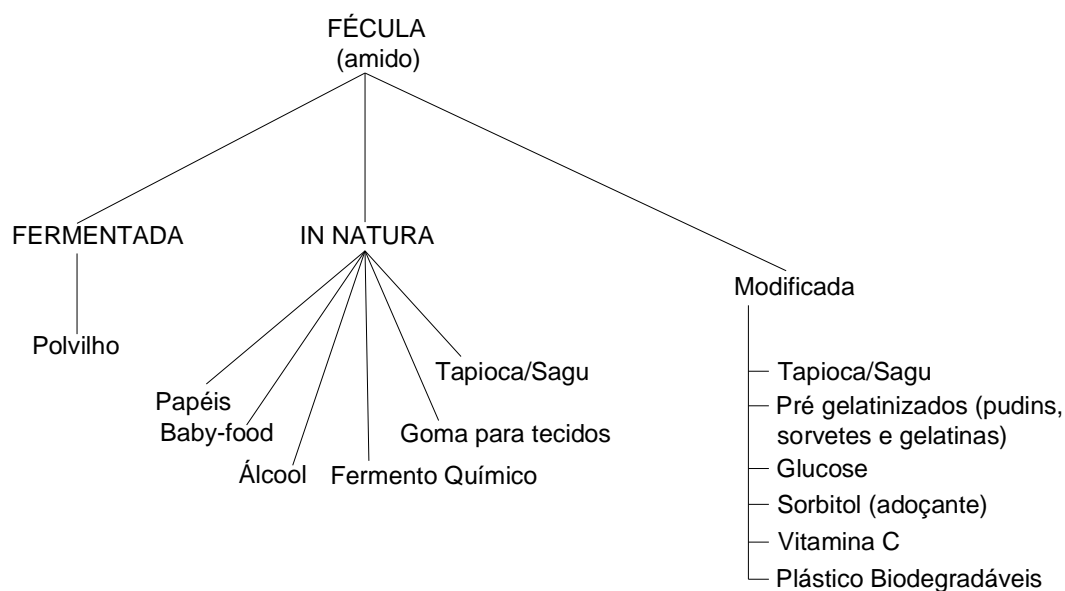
FÉCULA
(amido)

FERMENTADA

Polvilho

IN NATURA

Papéis
Baby-food
Álcool
Fermento Químico
Goma para tecidos
Tapioca/Sagu

Modificada

Tapioca/Sagu
Pré gelatinizados (pudins, sorvetes e gelatinas)
Glucose
Sorbitol (adoçante)
Vitamina C
Plástico Biodegradáveis